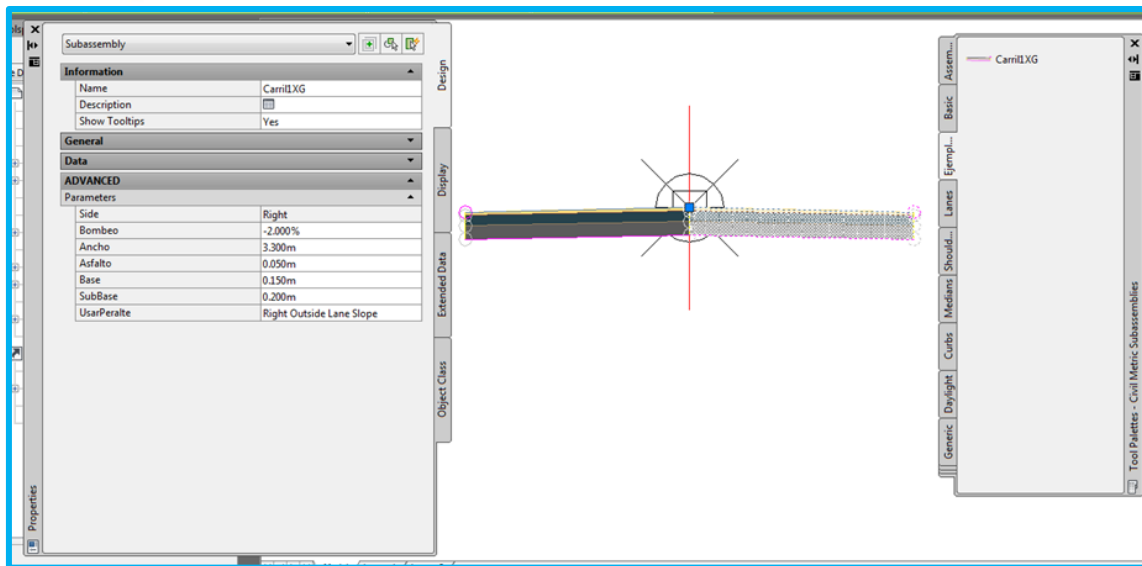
Subassembly

| Information | |
|---|---|
| Name | Carril1XG |
| Description | |
| Show Tooltips | Yes |

General

Data

ADVANCED

| Parameters | |
|---|---|
| Side | Right |
| Bombeo | -2.000% |
| Ancho | 3.300m |
| Asfalto | 0.050m |
| Base | 0.150m |
| SubBase | 0.200m |
| UsarPeralte | Right Outside Lane Slope |

Design

Display

Extended Data

Object Class

Properties

Carril1XG

Assem...

Basic

Ejempl...

Lanes

Should...

Medians

Curbs

Daylight

Generic

Tool Palettes - Civil Metric Subassemblies